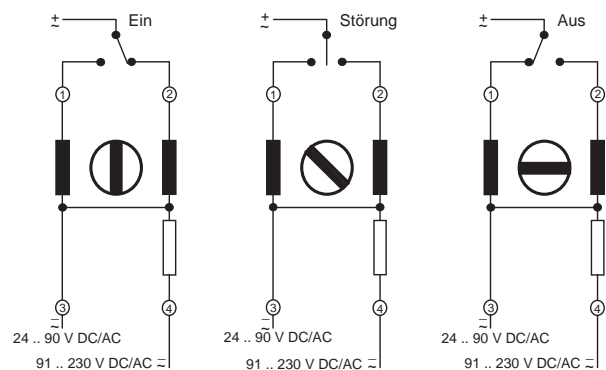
$\pm$ Ein
$\sim$
1 2
3 4
$\mp$
$\sim$
24 .. 90 V DC/AC
91 .. 230 V DC/AC $\frac{-}{\sim}$

$\pm$ Störung
$\sim$
1 2
3 4
$\mp$
$\sim$
24 .. 90 V DC/AC
91 .. 230 V DC/AC $\frac{-}{\sim}$

$\pm$ Aus
$\sim$
1 2
3 4
$\mp$
$\sim$
24 .. 90 V DC/AC
91 .. 230 V DC/AC $\frac{-}{\sim}$